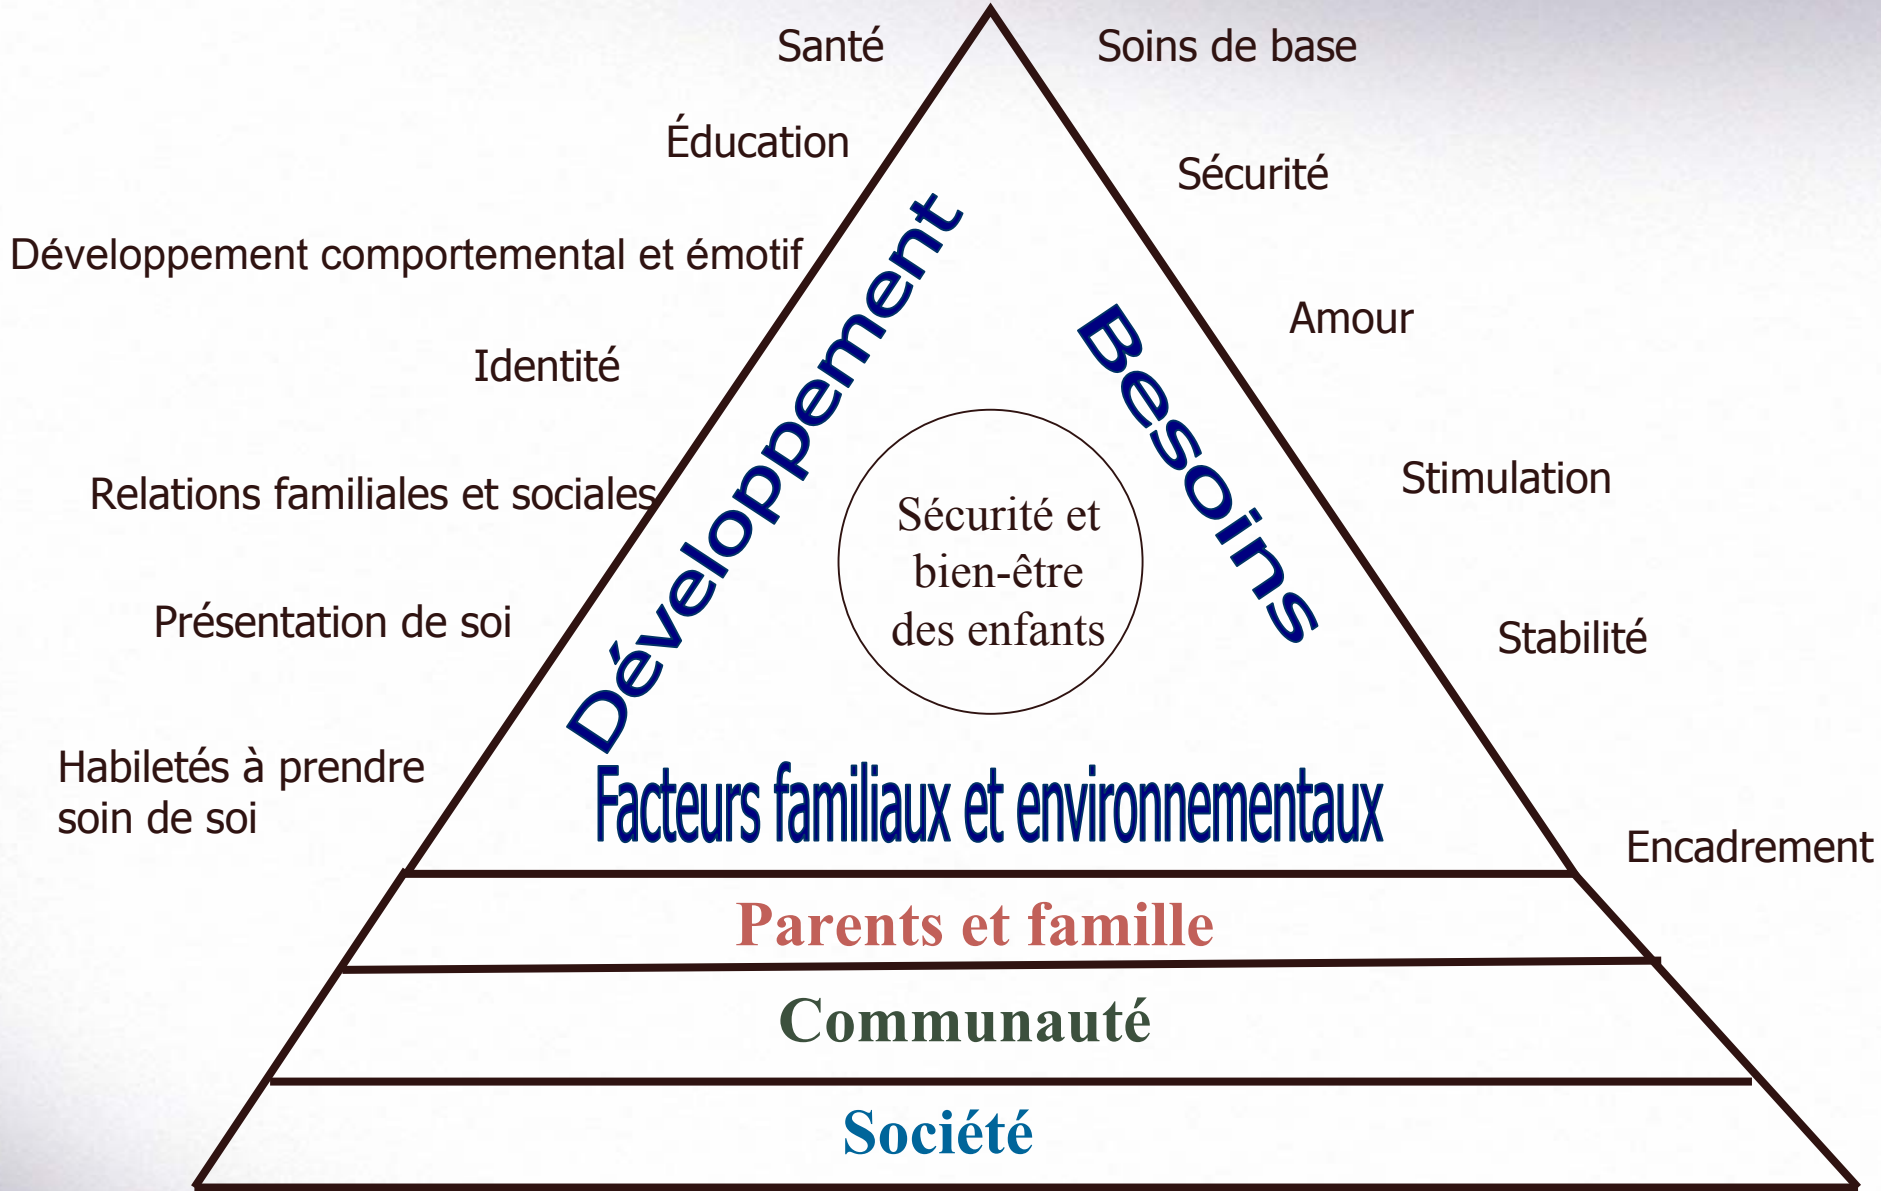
Santé

Soins de base

Éducation

Sécurité

Développement comportemental et émotif

Amour

Identité

Relations familiales et sociales

Stimulation

Présentation de soi

Stabilité

Habiletés à prendre soin de soi

Encadrement

Développement

Besoins

Sécurité et bien-être des enfants

Facteurs familiaux et environnementaux

Parents et famille

Communauté

Société